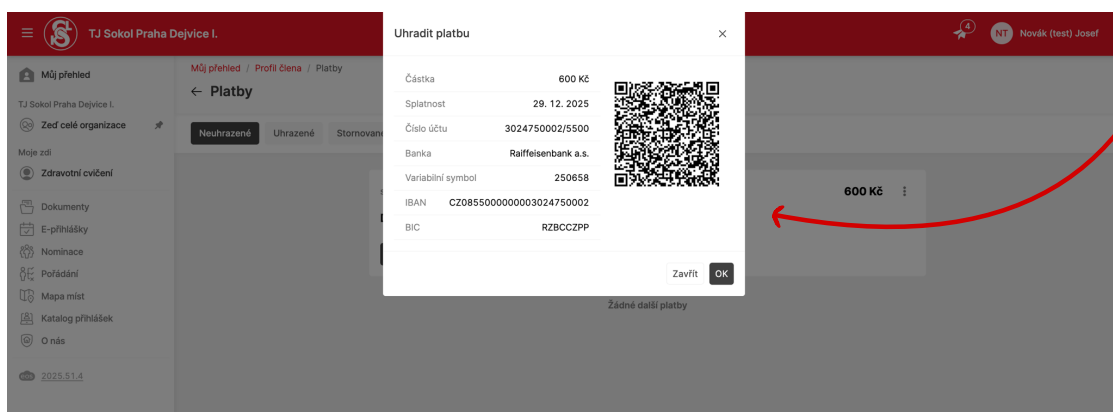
TJ Sokol Praha Dejvice I.

4

NT Novák (test) Josef

Můj přehled

TJ Sokol Praha Dejvice I.

Zeď celé organizace

Moje zdi

Zdravotní cvičení

Dokumenty

E-přihlášky

Nominace

Pořádání

Mapa míst

Katalog přihlášek

O nás

2025.51.4

Můj přehled / Profil člena / Platby

← Platby

Neuhrazené Uhrazené Stornovan

600 Kč

Žádné další platby

Uhradit platbu

×

| | |
|---|---|
| Částka | 600 Kč |
| Splatnost | 29. 12. 2025 |
| Číslo účtu | 3024750002/5500 |
| Banka | Raiffeisenbank a.s. |
| Variabilní symbol | 250658 |
| IBAN | CZ0855000000003024750002 |
| BIC | RZBCCZPP |

Zavřít OK